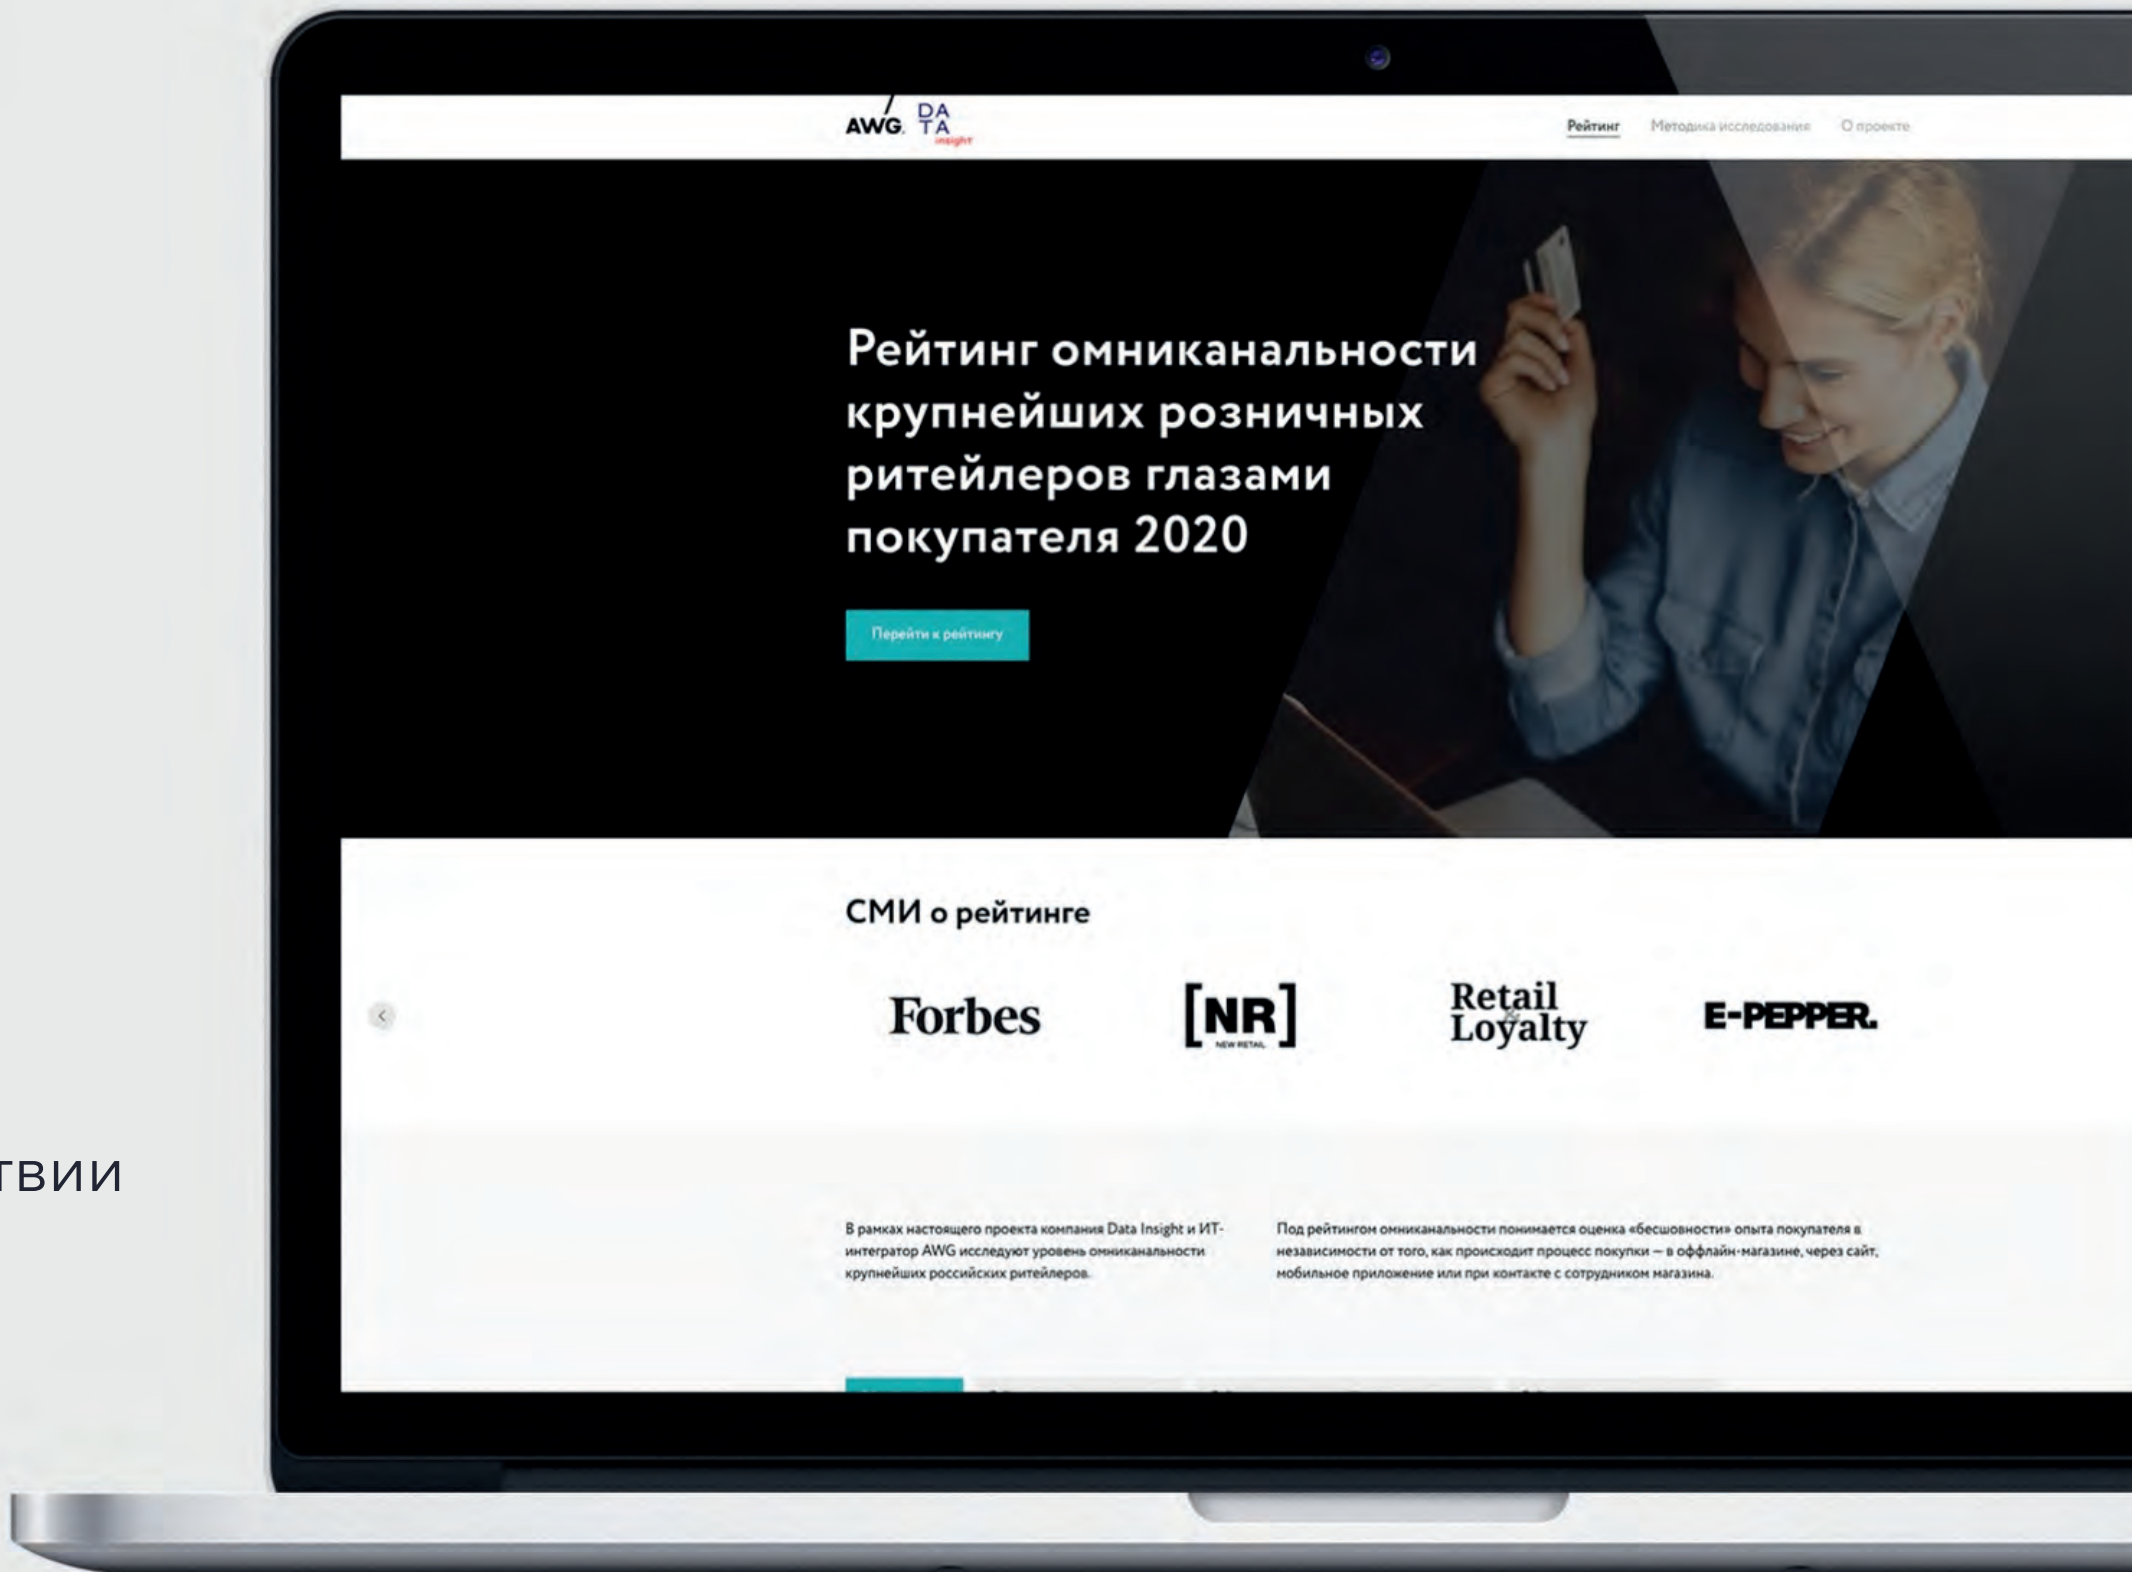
AWG. DA TA insight

Рейтинг Методика исследования О проекте

Рейтинг омниканальности крупнейших розничных ритейлеров глазами покупателя 2020

Перейти к рейтингу

СМИ о рейтинге

Forbes

[NR] NEW RETAIL

Retail & Loyalty

E-PEPPER.

твии

В рамках настоящего проекта компания Data Insight и ИТ-интегратор AWG исследуют уровень омниканальности крупнейших российских ритейлеров.

Под рейтингом омниканальности понимается оценка «бесшовности» опыта покупателя в независимости от того, как происходит процесс покупки — в офлайн-магазине, через сайт, мобильное приложение или при контакте с сотрудником магазина.